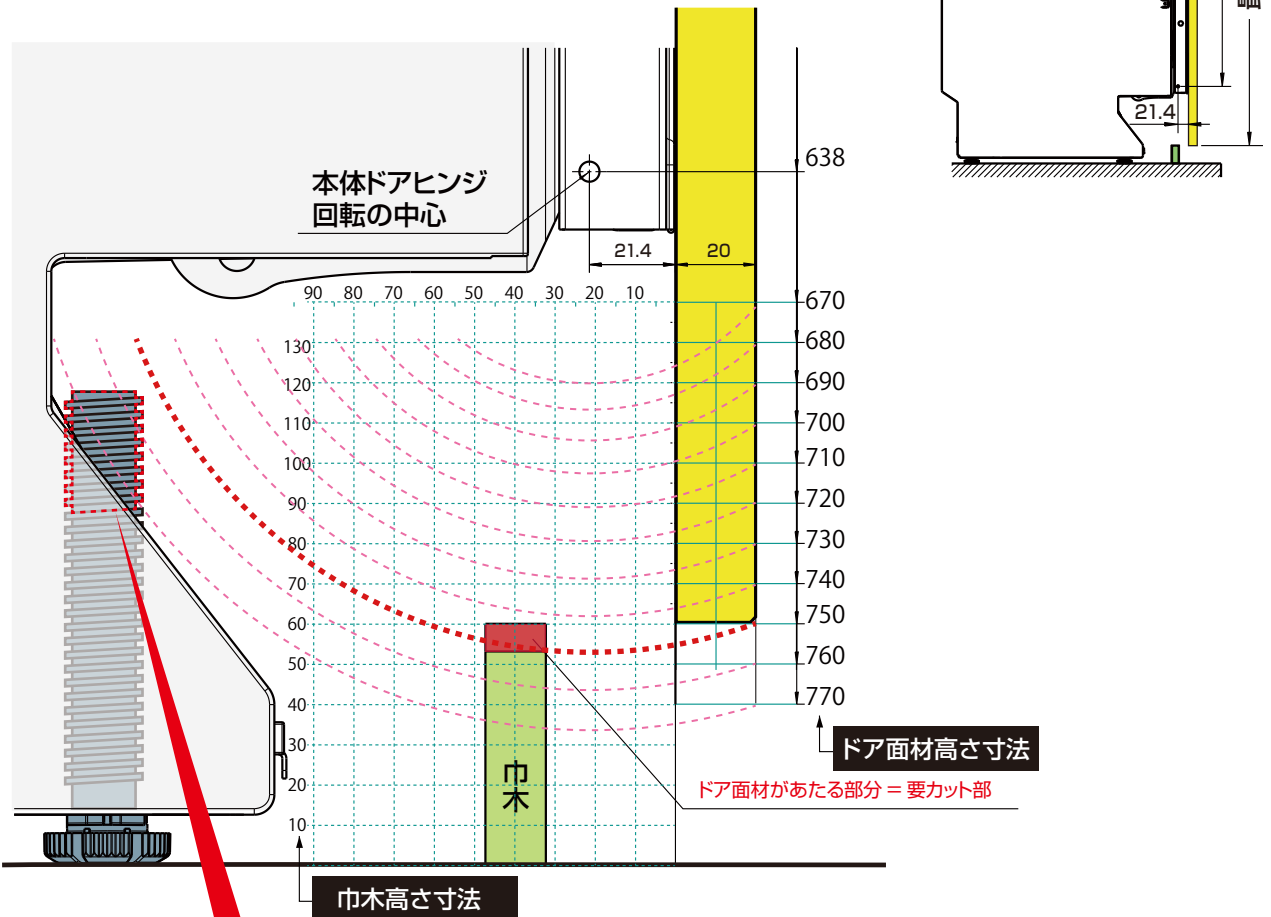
21.4

本体ドアヒンジ
回転の中心

638

21.4　20

90　80　70　60　50　40　30　20　10

670
680
690
700
710
720
730
740
750
760
770

130
120
110
100
90
80
70
60
50
40
30
20
10

巾木

ドア面材高さ寸法

ドア面材があたる部分 = 要カット部

巾木高さ寸法